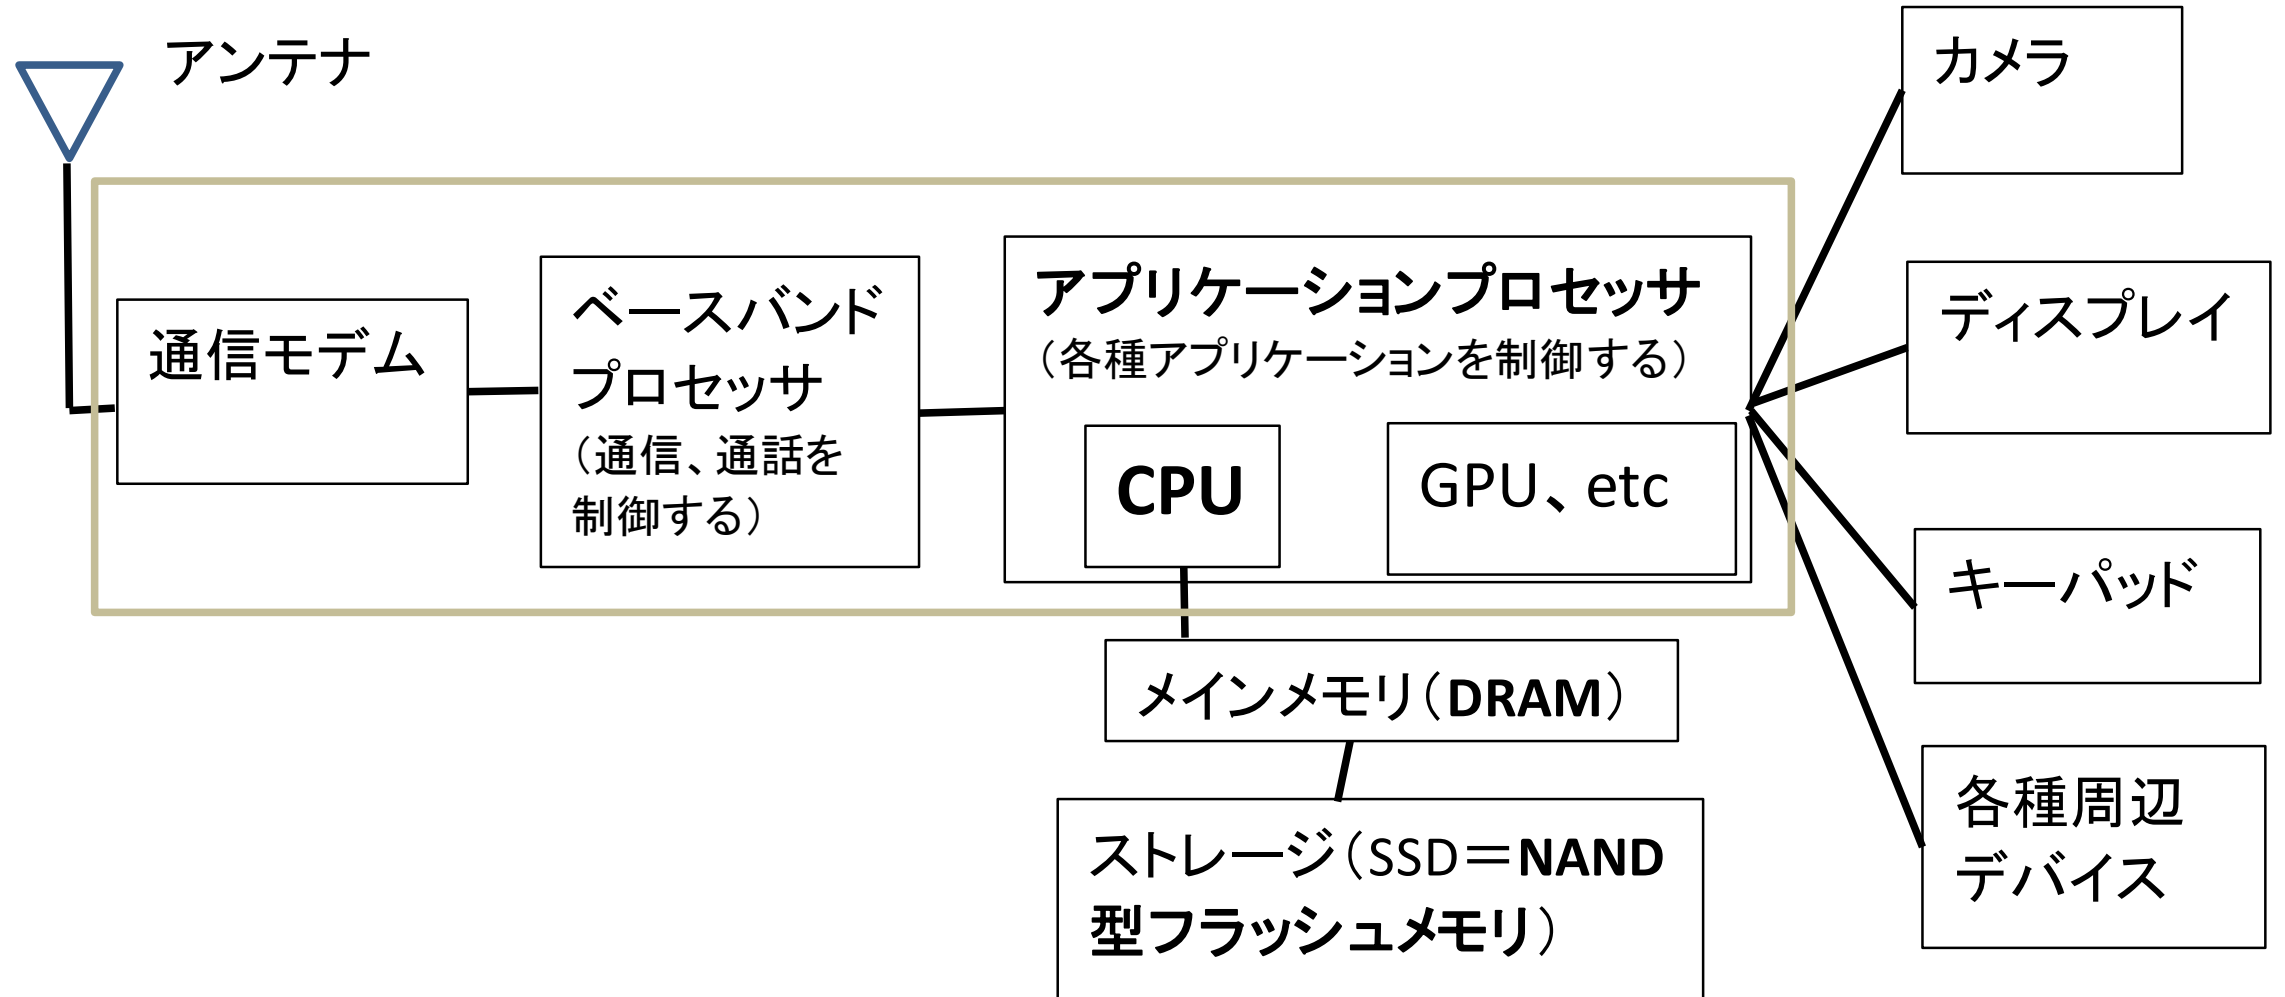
アンテナ

通信モデム

ベースバンドプロセッサ
(通信、通話を制御する)

アプリケーションプロセッサ
(各種アプリケーションを制御する)

CPU

GPU、etc

メインメモリ(DRAM)

ストレージ(SSD＝NAND型フラッシュメモリ)

カメラ

ディスプレイ

キーパッド

各種周辺デバイス